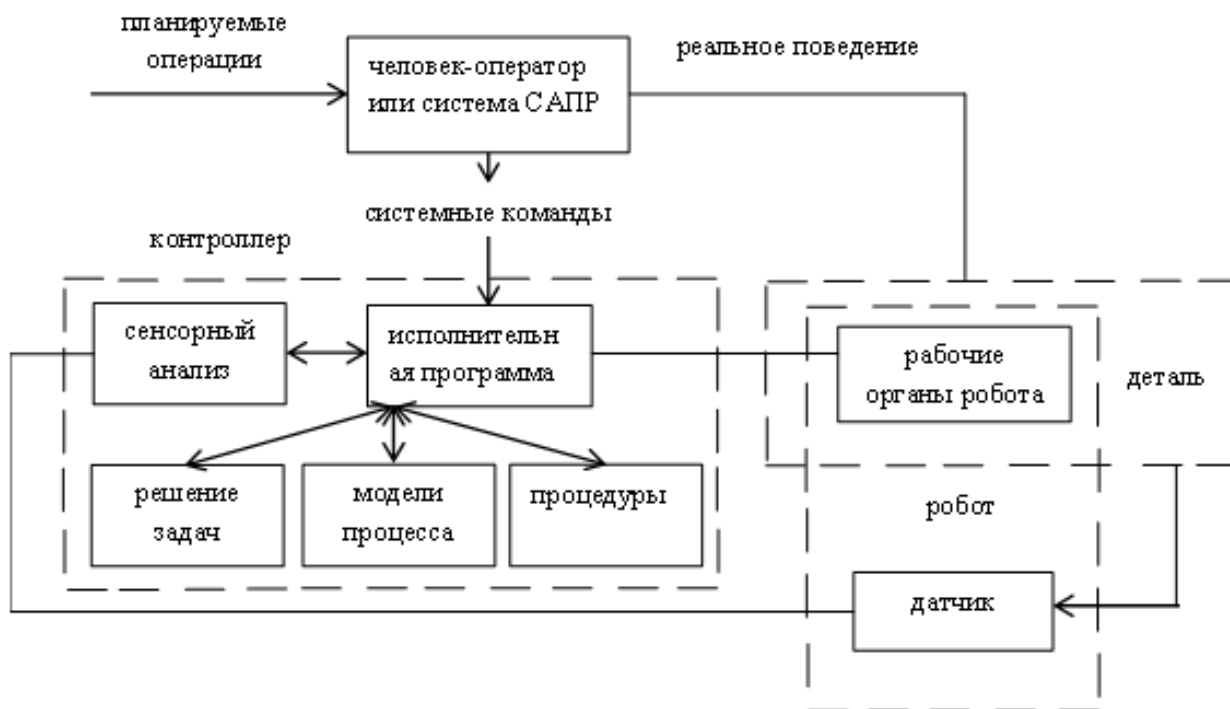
планируемые операции

человек-оператор или система САПР

реальное поведение

системные команды

контроллер

сенсорный анализ

исполнительная программа

рабочие органы робота

деталь

решение задач

модели процесса

процедуры

робот

датчик